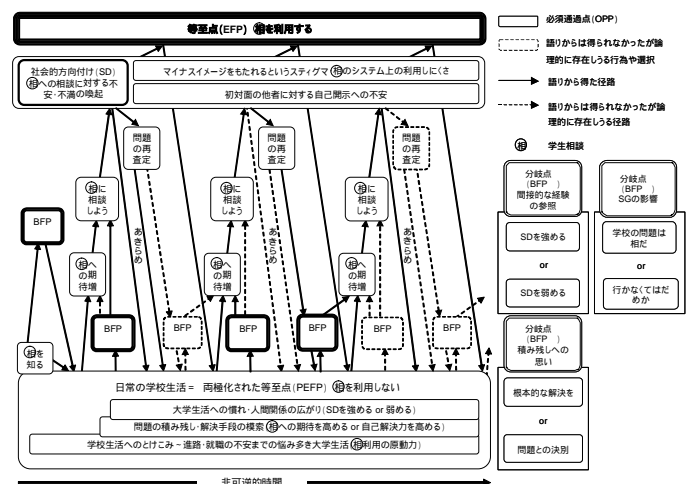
等至点(EFP) ㊢を利用する

社会的方向付け(SD) ㊢への相談に対する不安・不満の喚起

マイナスイメージをもたれるというスティグマ ㊢のシステム上の利用しにくさ

初対面の他者に対する自己開示への不安

問題の再査定

問題の再査定

問題の再査定

㊢に相談しよう

㊢に相談しよう

㊢に相談しよう

あきらめ

あきらめ

あきらめ

BFP

㊢への期待増

㊢への期待増

㊢への期待増

BFP

BFP

BFP

BFP

BFP

BFP

BFP

㊢を知る

日常の学校生活 = 両極化された等至点(PEFP) ㊢を利用しない

大学生活への慣れ・人間関係の広がり(SDを強める or 弱める)

問題の積み残し・解決手段の模索(㊢への期待を高める or 自己解決力を高める)

学校生活へのとけこみ ~ 進路・就職の不安までの悩み多き大学生活(㊢利用の原動力)

非可逆的時間

必須通過点(OPP)

語りからは得られなかったが論理的に存在しうる行為や選択

語りから得た径路

語りからは得られなかったが論理的に存在しうる径路

㊢ 学生相談

分岐点(BFP ) 間接的な経験の参照

SDを強める

or

SDを弱める

分岐点(BFP ) SGの影響

学校の問題は相だ

or

行かなくてはだめか

分岐点(BFP ) 積み残しへの思い

根本的な解決を

or

問題との決別